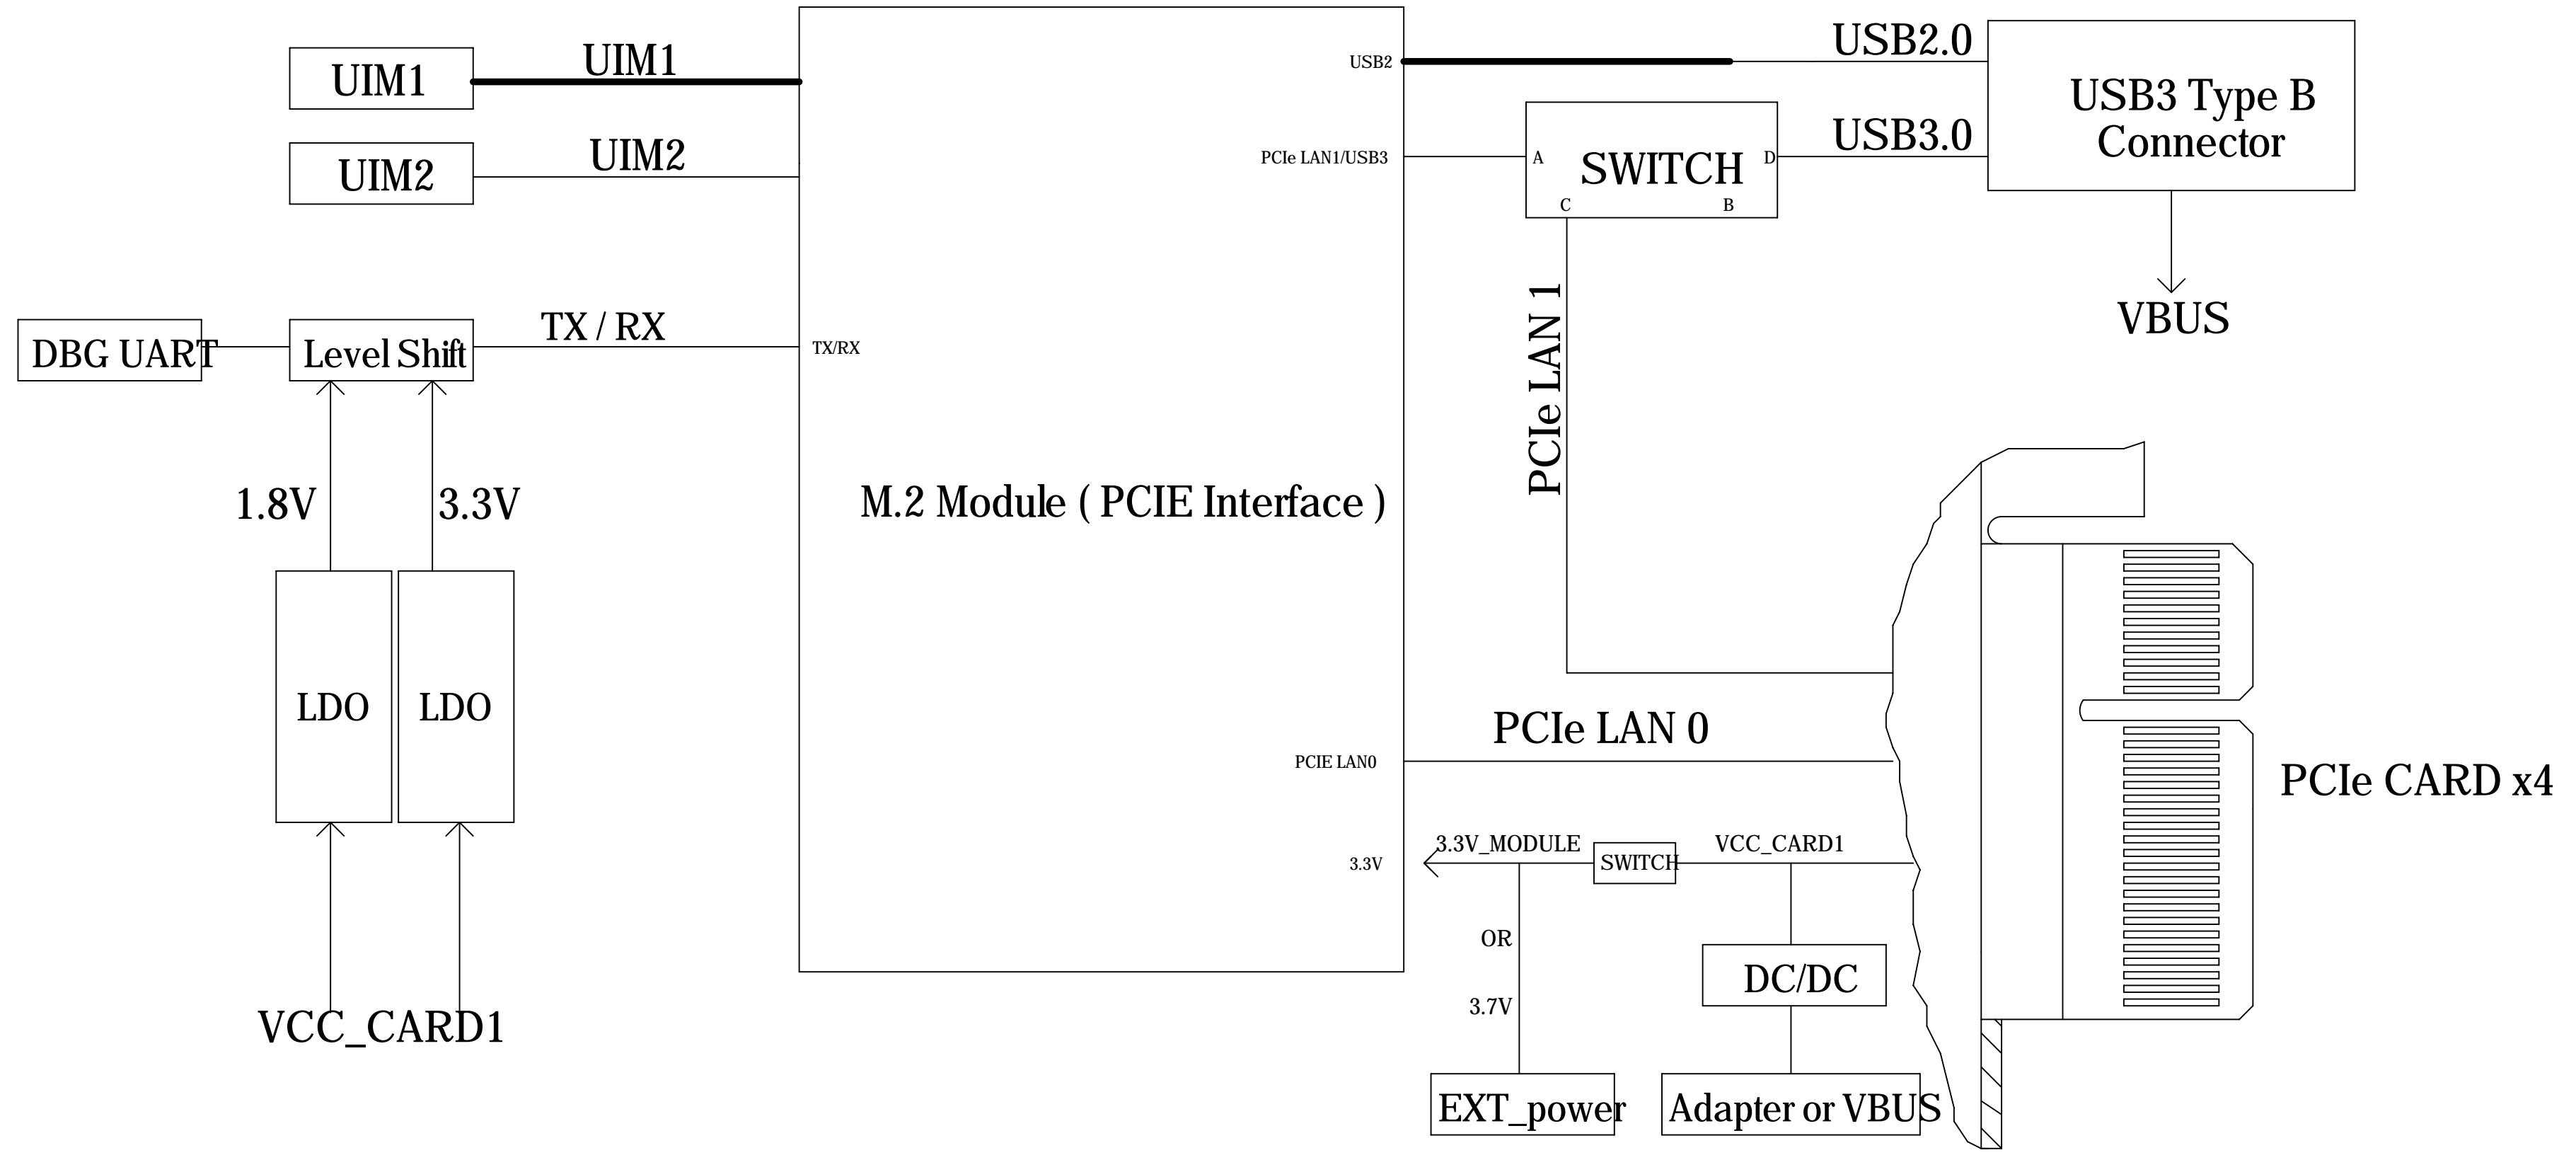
UIM1

UIM1

UIM2

UIM2

DBG UART

Level Shift

TX / RX

TX/RX

1.8V

3.3V

LDO

LDO

VCC_CARD1

M.2 Module ( PCIE Interface )

USB2

PCIe LAN1/USB3

PCIE LAN0

3.3V

USB2.0

USB3 Type B Connector

A

SWITCH

D

C

B

USB3.0

VBUS

PCIe LAN 1

PCIe LAN 0

PCIe CARD x4

3.3V_MODULE

SWITCH

VCC_CARD1

OR

3.7V

DC/DC

EXT_power

Adapter or VBUS